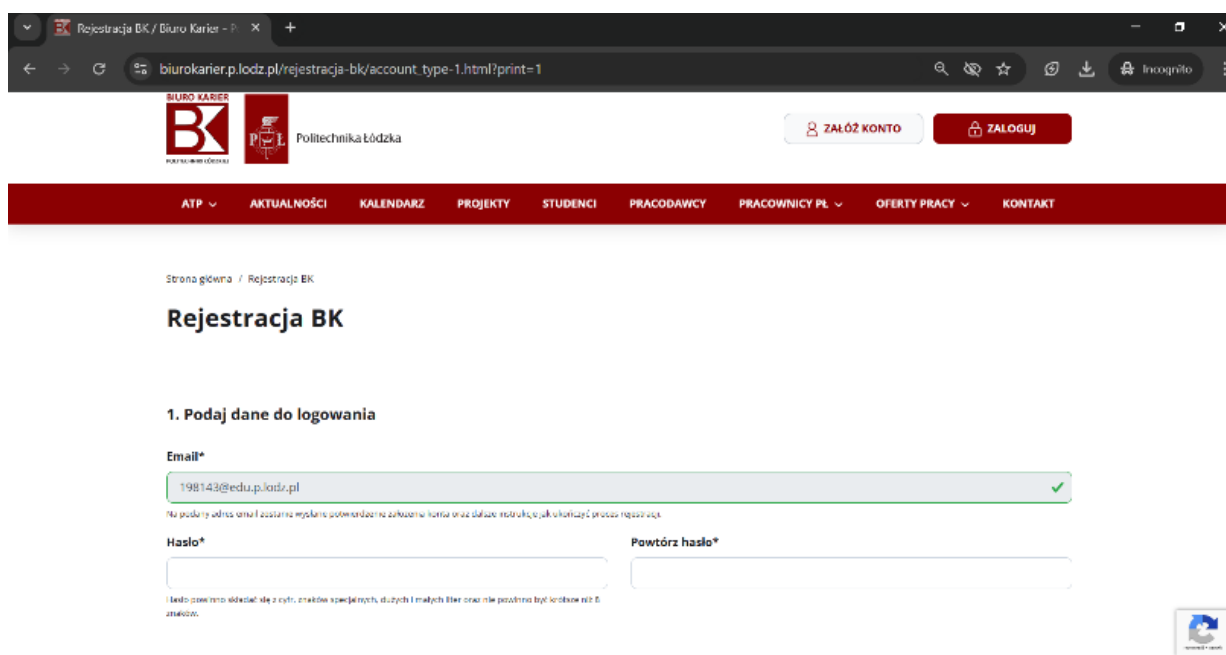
Rejestracja BK / Biuro Karier - P ×

biurokarier.p.lodz.pl/rejestracja-bk/account_type-1.html?print=1

Incognito

BIURO KARIER
BK
POLITECHNIKA ŁÓDZKA

Politechnika Łódzka

ZAŁÓŻ KONTO

ZALOGUJ

ATP
AKTUALNOŚCI
KALENDARZ
PROJEKTY
STUDENCI
PRACODAWCY
PRACOWNICY PŁ
OFERTY PRACY
KONTAKT

Strona główna / Rejestracja BK

Rejestracja BK

1. Podaj dane do logowania

Email*

198143@edu.p.lodz.pl

Na podany adres email zostanie wysłane potwierdzenie założenia konta oraz dalsze instrukcje, jak dokończyć proces rejestracji.

Hasło*

Powtórz hasło*

Hasło powinno składać się z cyfr, znaków specjalnych, dużych i małych liter oraz nie powinno być krótsze niż 8 znaków.